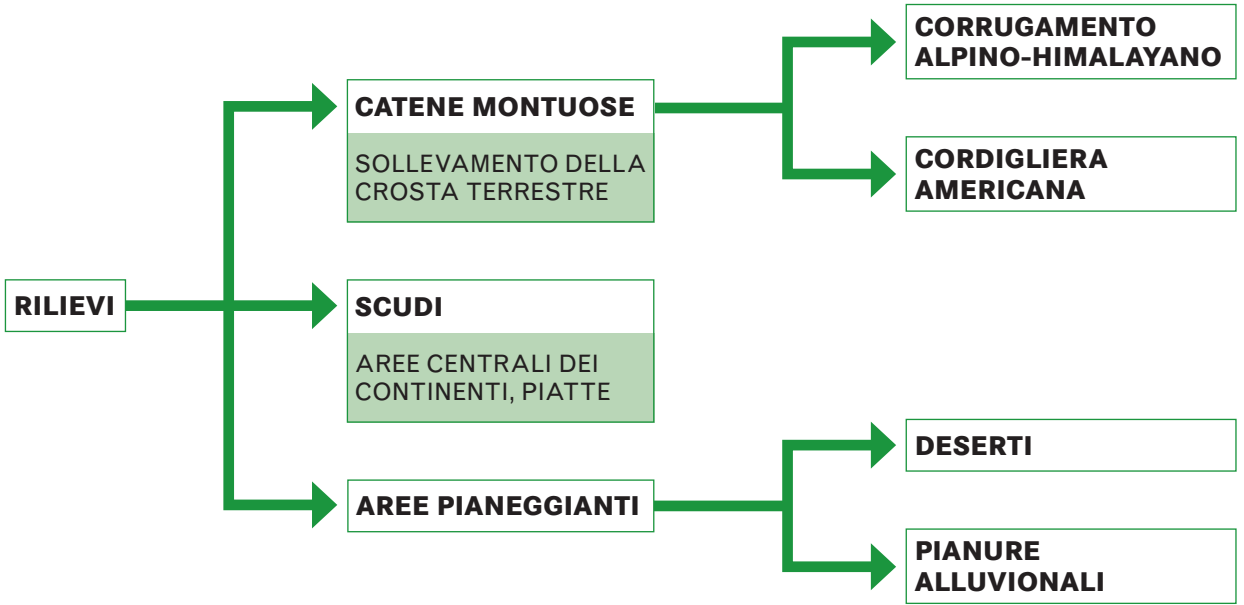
RILIEVI

CATENE MONTUOSE

SOLLEVAMENTO DELLA CROSTA TERRESTRE

CORRUGAMENTO ALPINO-HIMALAYANO

CORDIGLIERA AMERICANA

SCUDI

AREE CENTRALI DEI CONTINENTI, PIATTE

AREE PIANEGGIANTI

DESERTI

PIANURE ALLUVIONALI